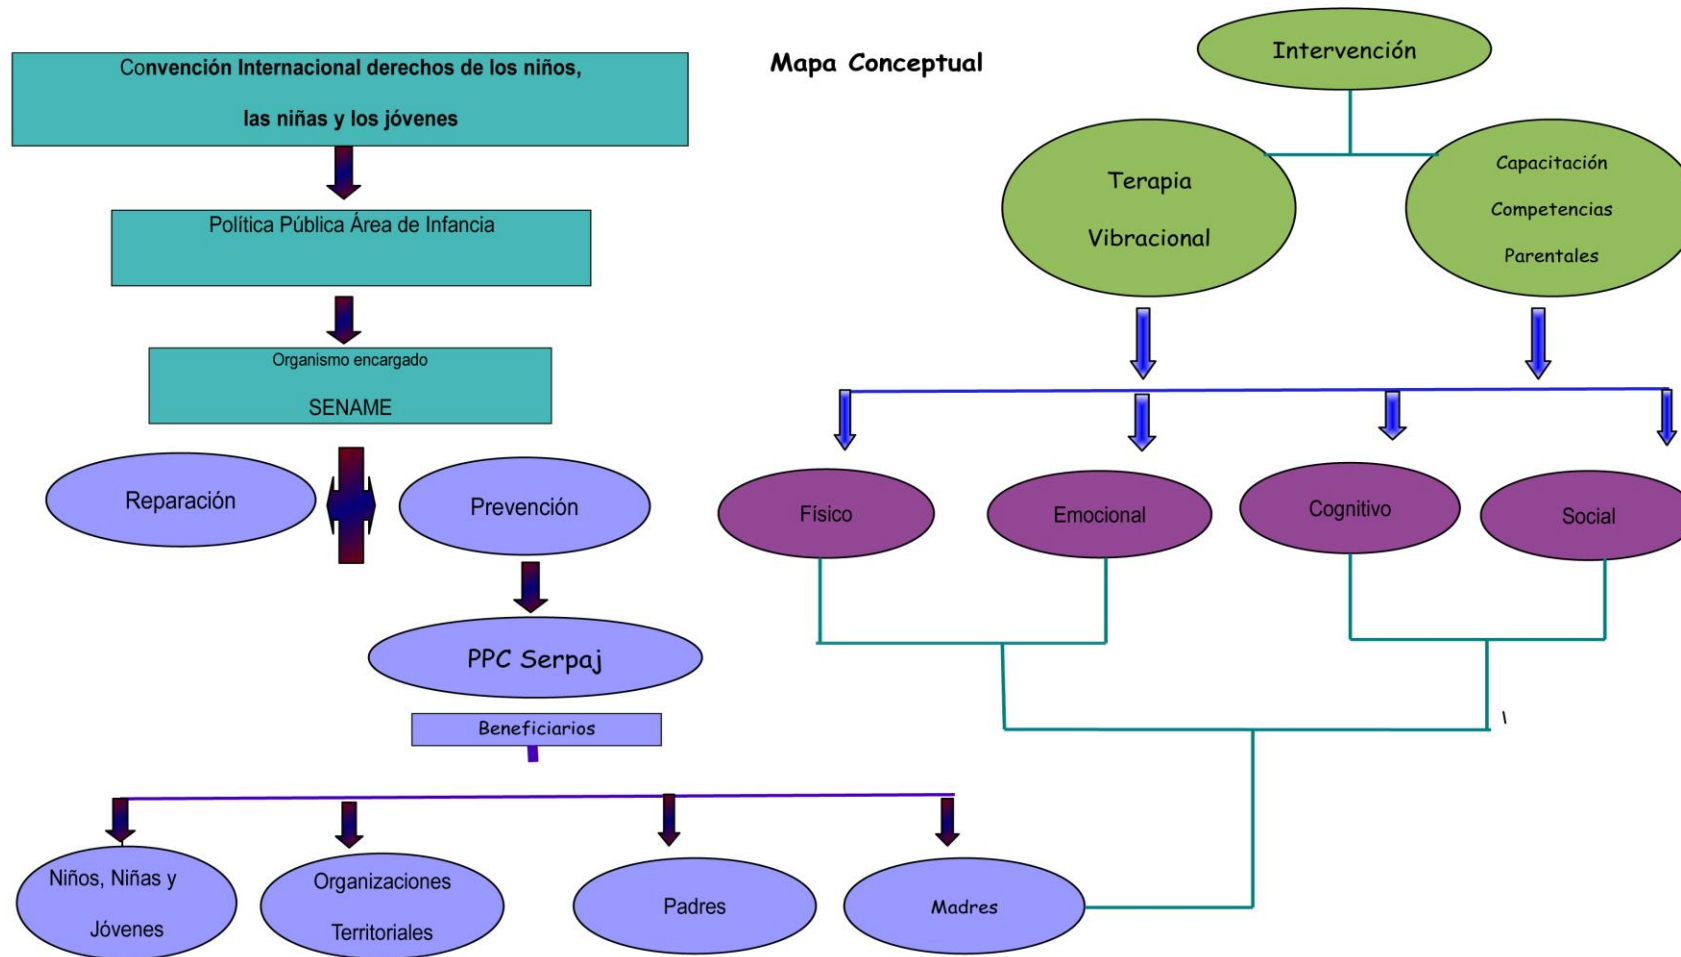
Mapa Conceptual

Convención Internacional derechos de los niños, las niñas y los jóvenes

Política Pública Área de Infancia

Organismo encargado

SENAME

Reparación

Prevención

PPC Serpaj

Beneficiarios

Niños, Niñas y Jóvenes

Organizaciones Territoriales

Padres

Madres

Intervención

Terapia Vibracional

Capacitación Competencias Parentales

Físico

Emocional

Cognitivo

Social